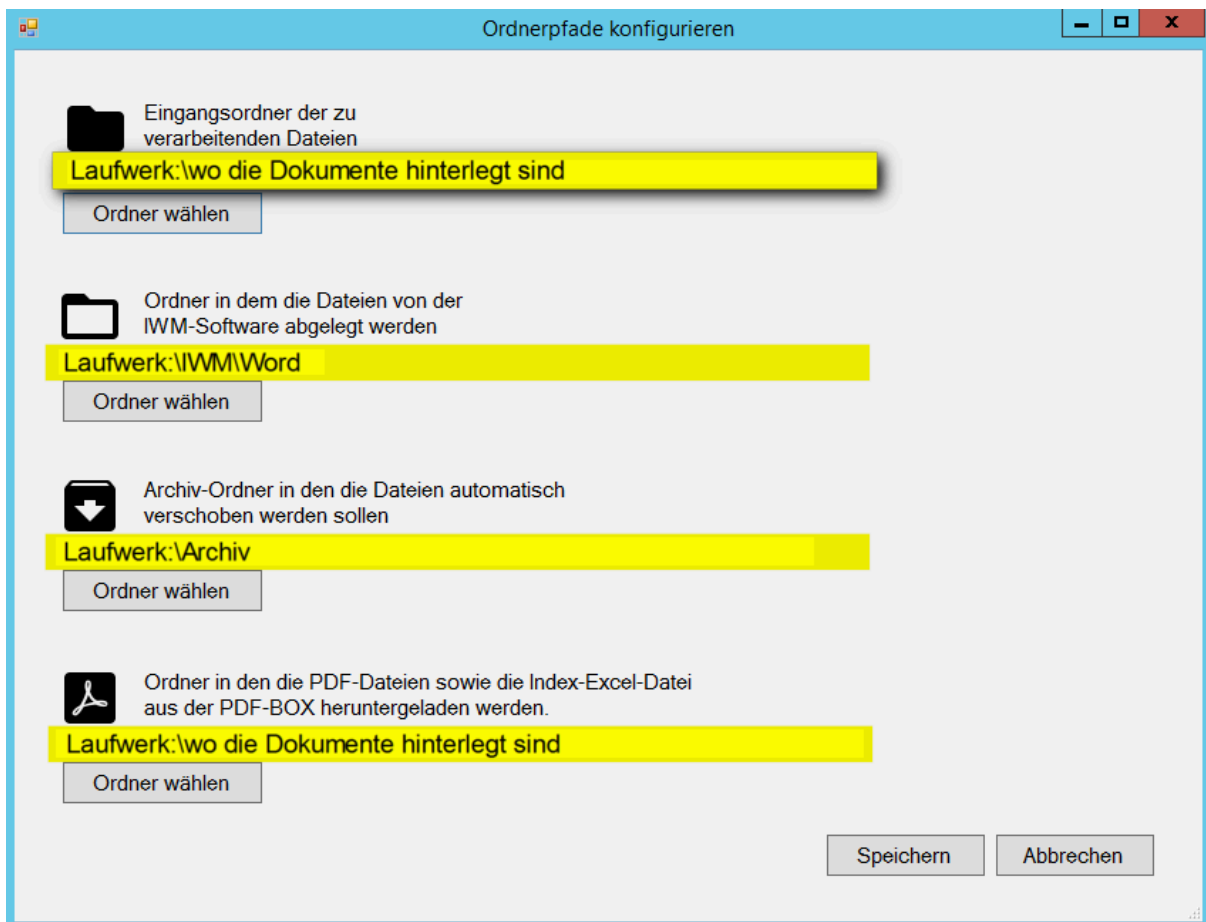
Ordnerpfade konfigurieren

Eingangsordner der zu verarbeitenden Dateien

Laufwerk:\wo die Dokumente hinterlegt sind

Ordner wählen

Ordner in dem die Dateien von der IWM-Software abgelegt werden

Laufwerk:\IWM\Word

Ordner wählen

Archiv-Ordner in den die Dateien automatisch verschoben werden sollen

Laufwerk:\Archiv

Ordner wählen

Ordner in den die PDF-Dateien sowie die Index-Excel-Datei aus der PDF-BOX heruntergeladen werden.

Laufwerk:\wo die Dokumente hinterlegt sind

Ordner wählen

Speichern

Abbrechen